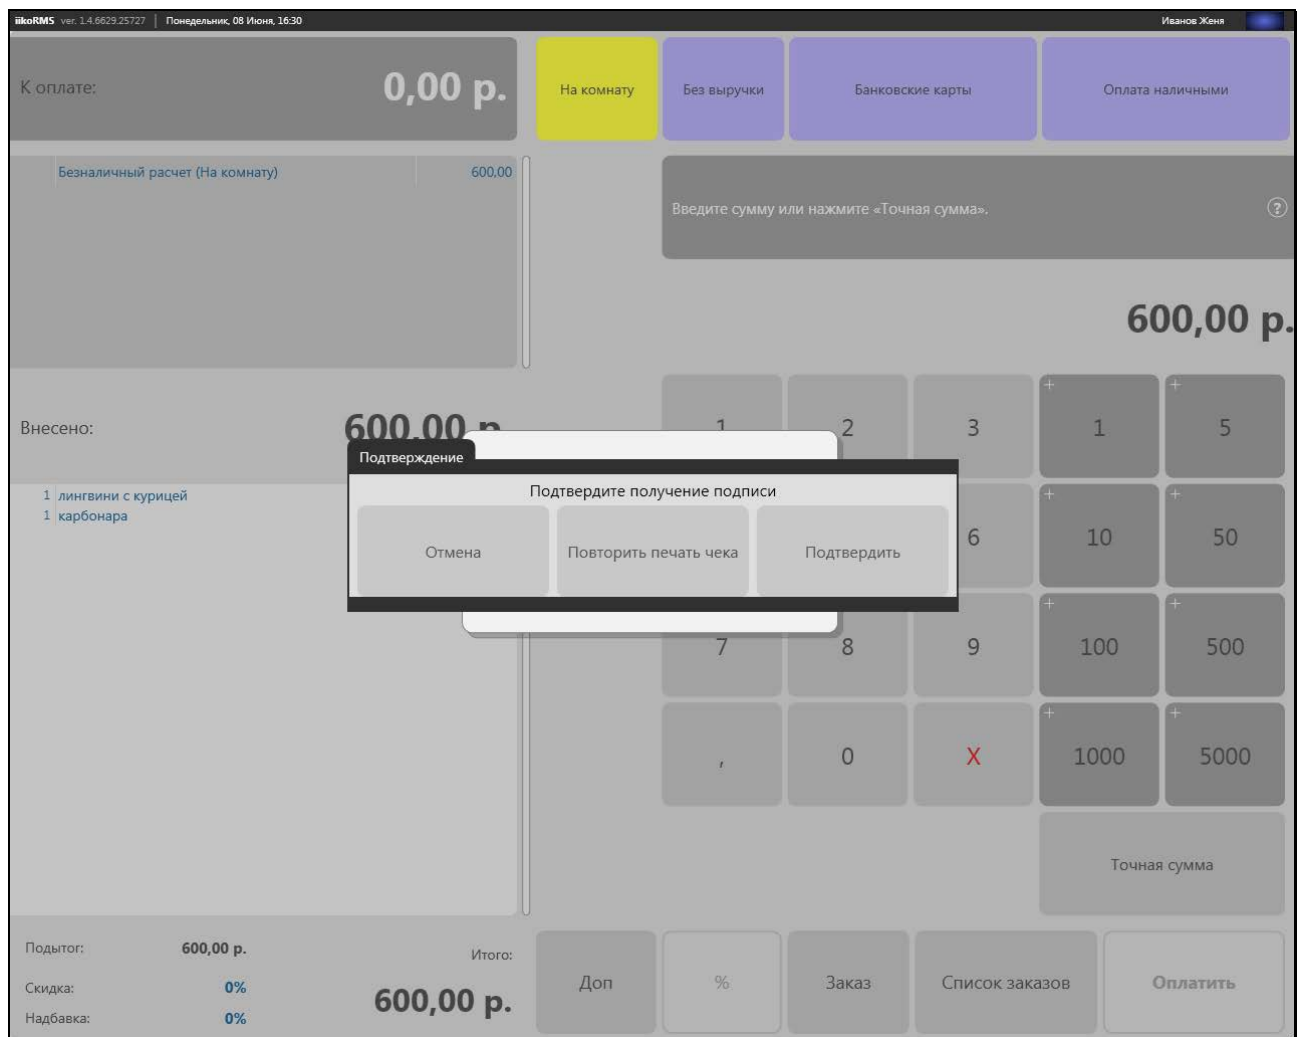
iikoRMS ver. 1.4.6629.25727 | Понедельник, 08 Июня, 16:30

Иванов Женя

К оплате:

0,00 р.

На комнату

Без выручки

Банковские карты

Оплата наличными

Безналичный расчет (На комнату) 600,00

Введите сумму или нажмите «Точная сумма».

?

600,00 р.

Внесено:

600,00 р.

1 лингвини с курицей
1 карбонара

Подтверждение

Подтвердите получение подписи

Отмена

Повторить печать чека

Подтвердить

1 2 3

6

7 8 9

, 0 X

+ 1 + 5

+ 10 + 50

+ 100 + 500

+ 1000 + 5000

Точная сумма

Подытог: 600,00 р.

Скидка: 0%

Надбавка: 0%

Итого:

600,00 р.

Доп

%

Заказ

Список заказов

Оплатить